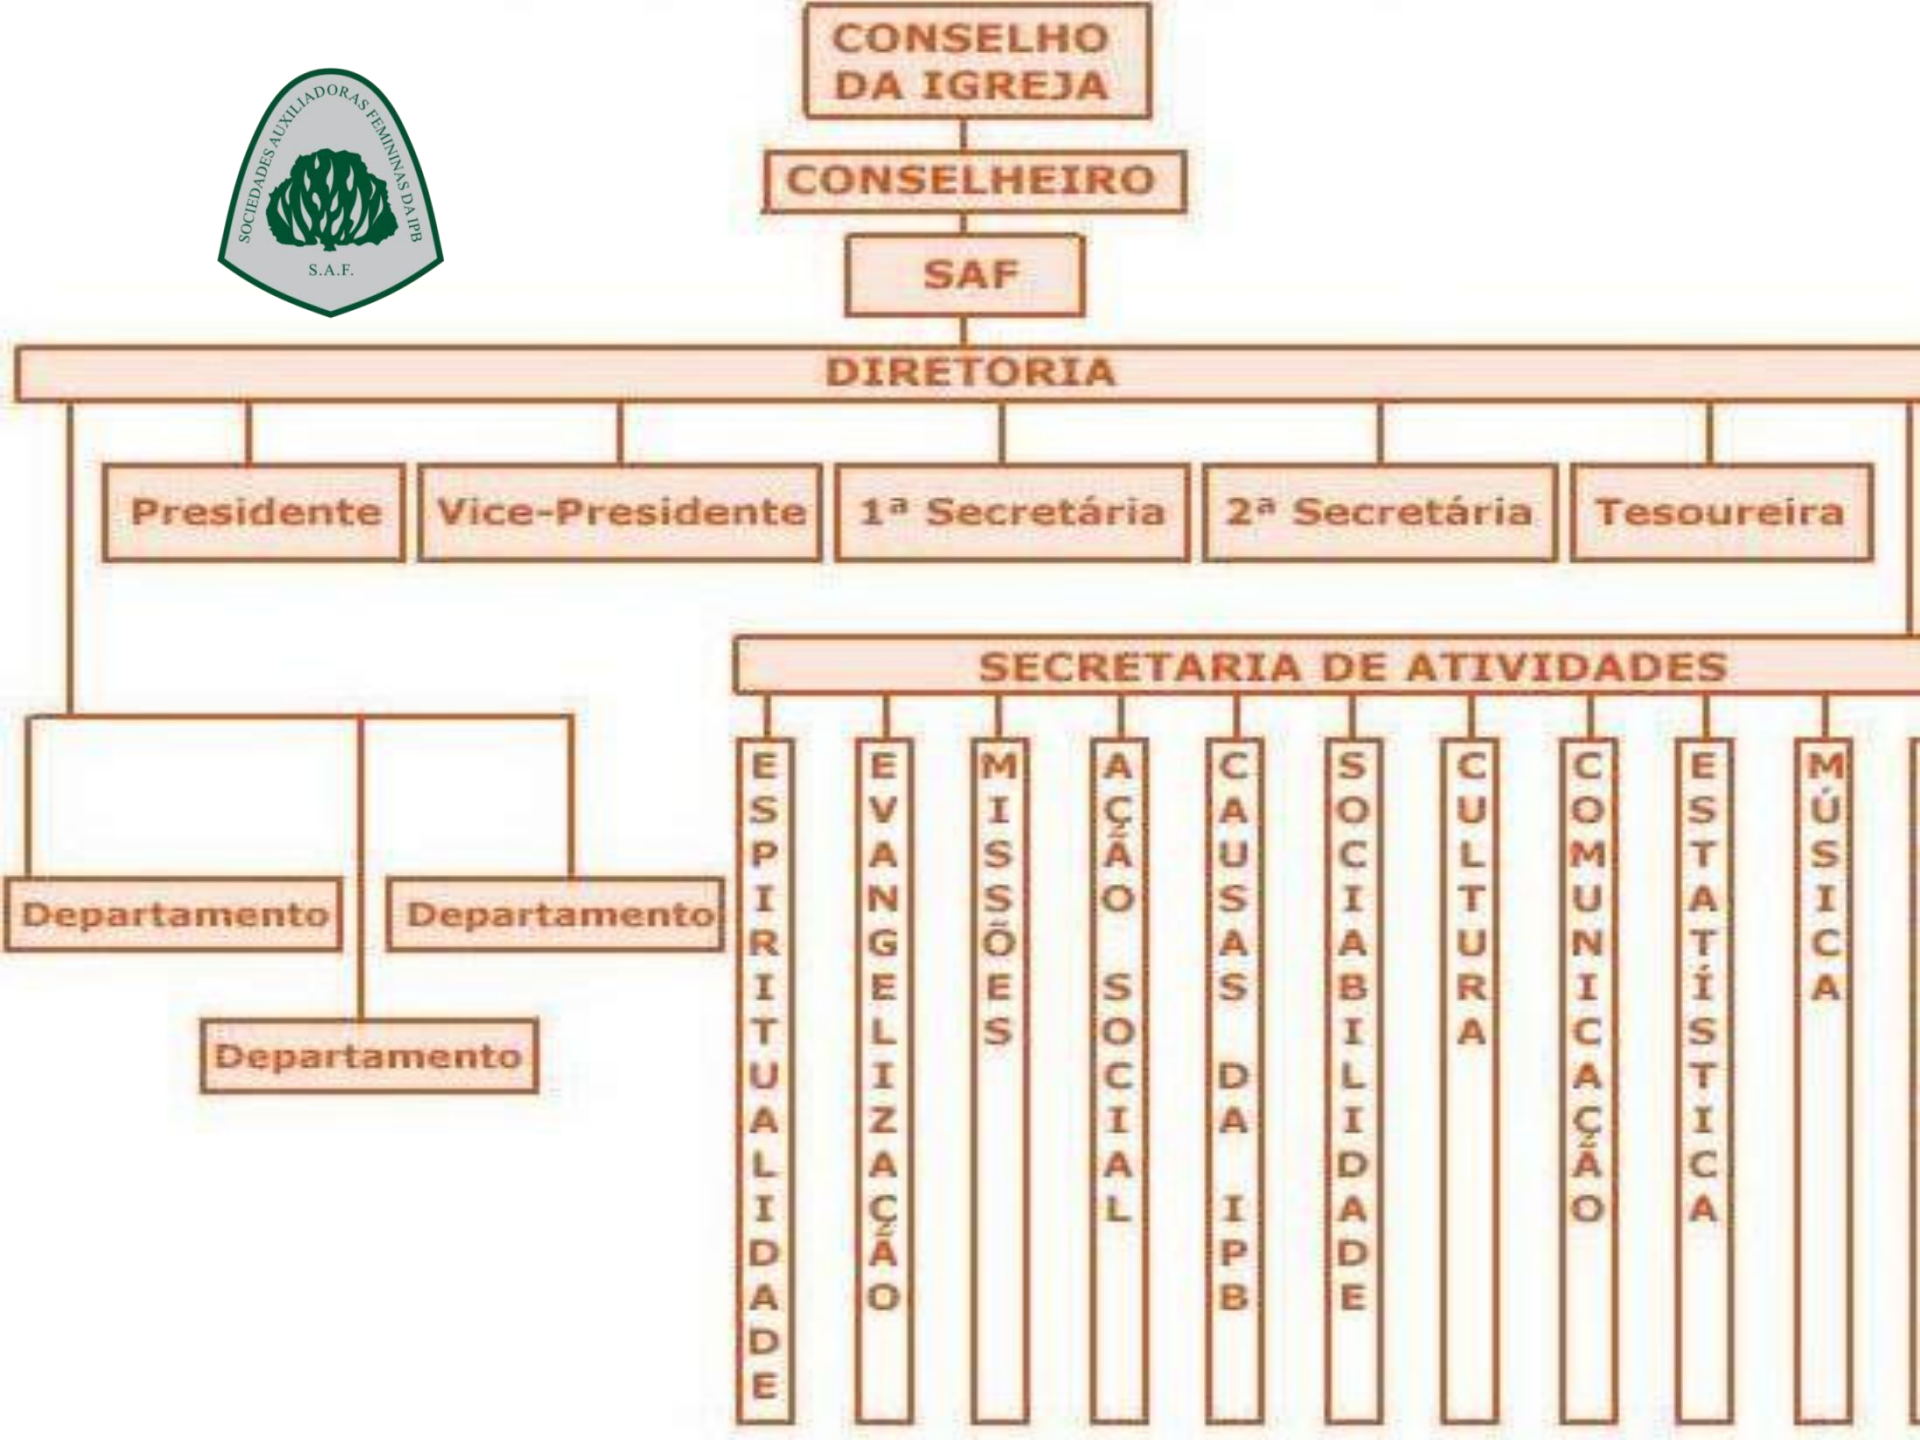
SOCIEDADES AUXILIADORAS FEMININAS DA IPB
S.A.F.

CONSELHO DA IGREJA

CONSELHEIRO

SAF

DIRETORIA

Presidente

Vice-Presidente

1ª Secretária

2ª Secretária

Tesoureira

SECRETARIA DE ATIVIDADES

ESPIRITUALIDADE

EVANGELIZAÇÃO

MISSÕES

AÇÃO SOCIAL

CAUSAS DA IPB

SOCIABILIDADE

CULTURA

COMUNICAÇÃO

ESTATÍSTICA

MÚSICA

Departamento

Departamento

Departamento